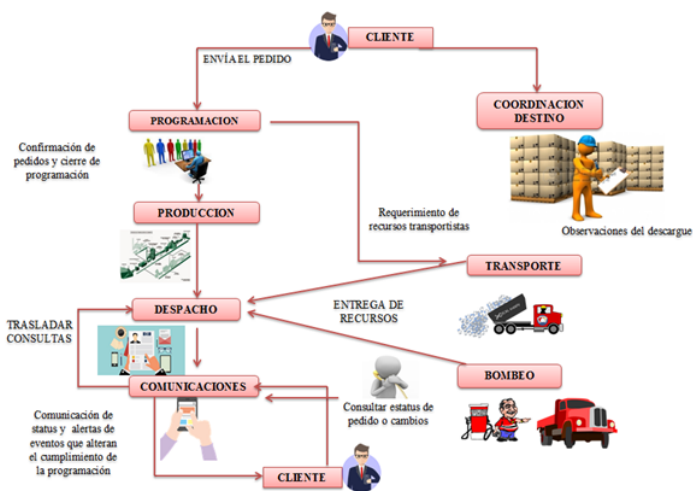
CLIENTE

ENVÍA EL PEDIDO

PROGRAMACION

COORDINACION DESTINO

Confirmación de pedidos y cierre de programación

PRODUCCION

Requerimiento de recursos transportistas

Observaciones del descargue

TRANSPORTE

DESPACHO

ENTREGA DE RECURSOS

TRASLADAR CONSULTAS

COMUNICACIONES

BOMBEO

Consultar estatus de pedido o cambios

Comunicación de status y alertas de eventos que alteran el cumplimiento de la programación

CLIENTE